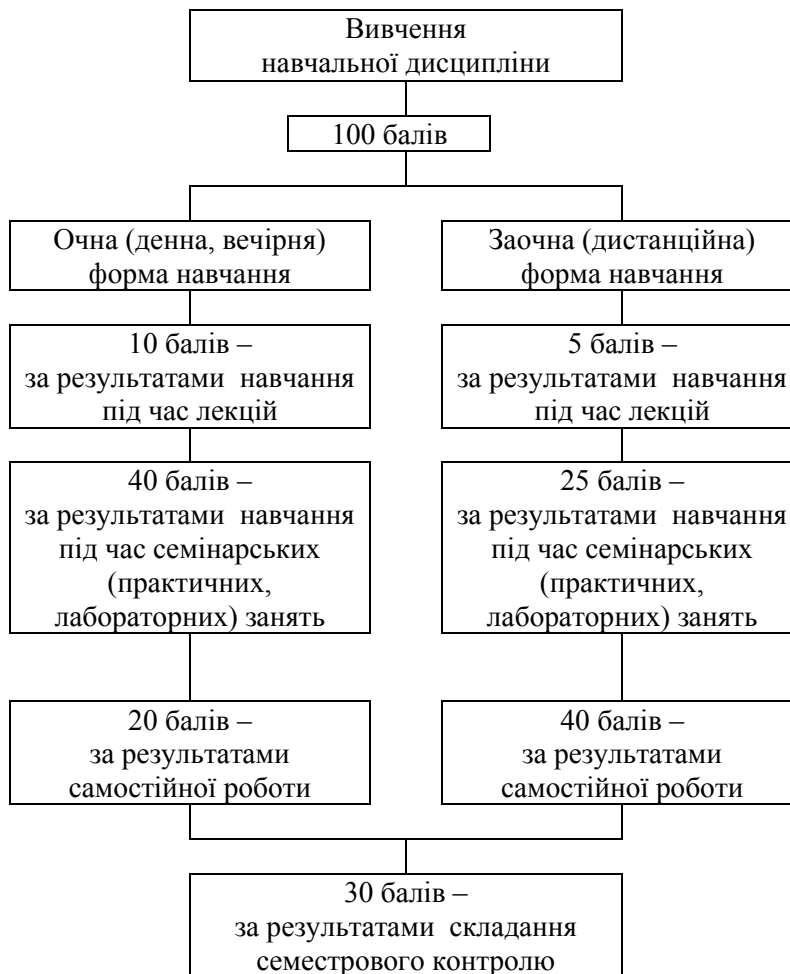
Вивчення навчальної дисципліни

100 балів

Очна (денна, вечірня) форма навчання

10 балів – за результатами навчання під час лекцій

40 балів – за результатами навчання під час семінарських (практичних, лабораторних) занять

20 балів – за результатами самостійної роботи

Заочна (дистанційна) форма навчання

5 балів – за результатами навчання під час лекцій

25 балів – за результатами навчання під час семінарських (практичних, лабораторних) занять

40 балів – за результатами самостійної роботи

30 балів – за результатами складання семестрового контролю